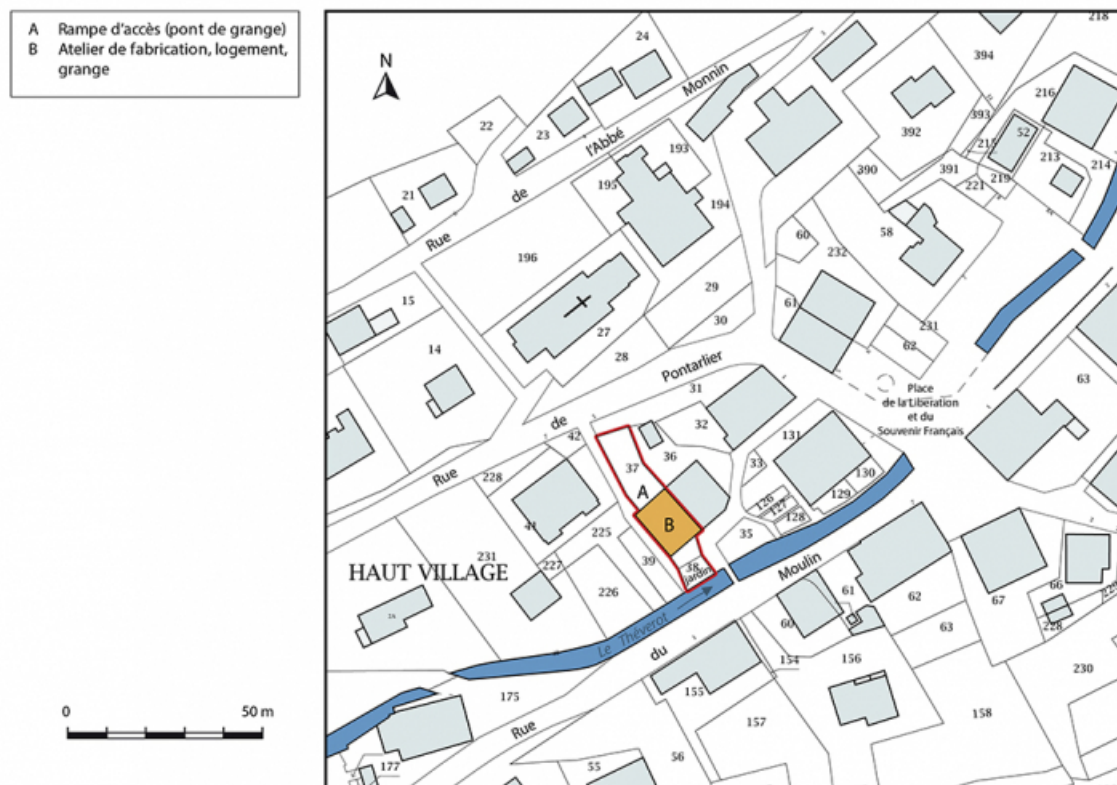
A Rampe d'accès (pont de grange)
B Atelier de fabrication, logement, grange

N

24
394
218
Monnin
l'Abbé
22
23
193
392
393
216
52
215
213
214
195
390
391
221
219
de
194
21
Rue
60
58
232
196
29
15
61
231
30
27
62
14
28
Pontarlier
Place de la Libération et du Souvenir Français
63
31
de
32
42
36
131
33
Rue
228
37
A
130
126
127
129
128
41
B
225
35
231
227
39
38
jardin
Moulin
HAUT VILLAGE
61
62
67
66
226
Le Théverot
60
228
63
du
154
156
230
175
155
157
158
Rue
177
55
56

0
50 m